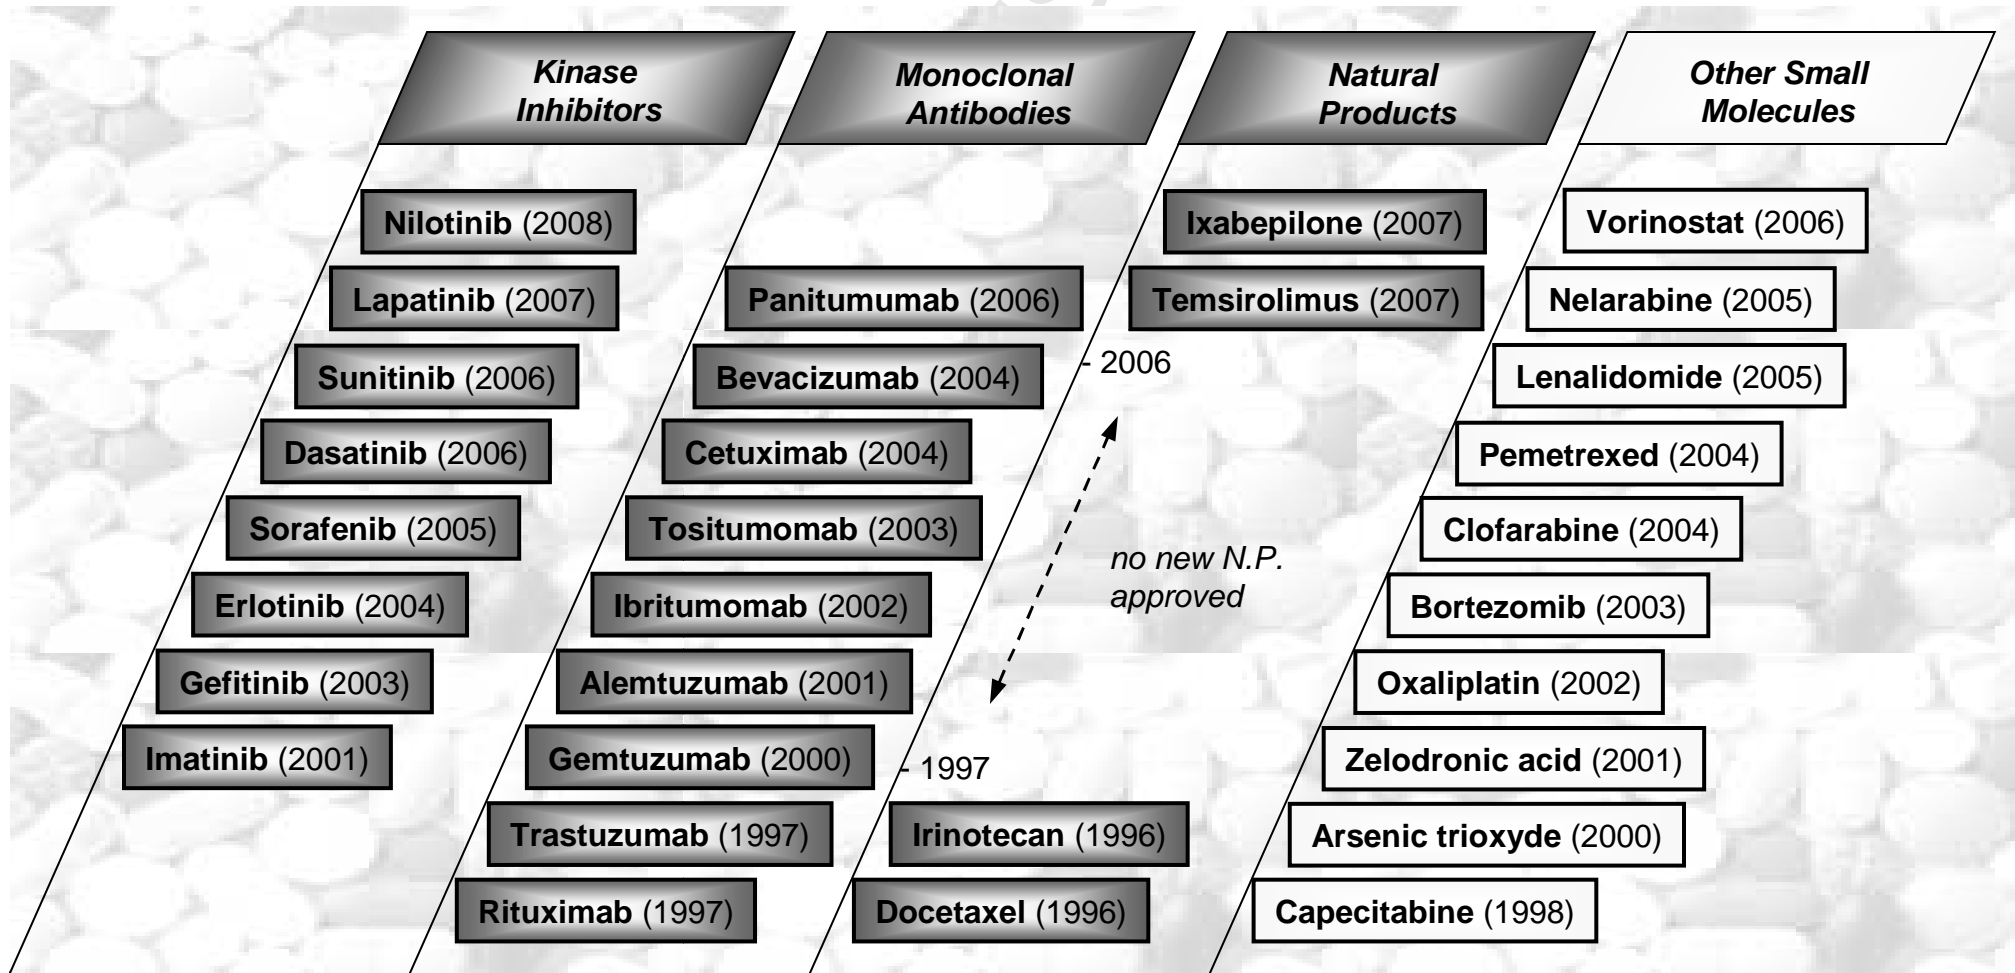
Kinase Inhibitors

Nilotinib (2008)
Lapatinib (2007)
Sunitinib (2006)
Dasatinib (2006)
Sorafenib (2005)
Erlotinib (2004)
Gefitinib (2003)
Imatinib (2001)

Monoclonal Antibodies

Panitumumab (2006)
Bevacizumab (2004)
Cetuximab (2004)
Tositumomab (2003)
Ibritumomab (2002)
Alemtuzumab (2001)
Gemtuzumab (2000)
Trastuzumab (1997)
Rituximab (1997)

Natural Products

Ixabepilone (2007)
Temsirolimus (2007)
- 2006
no new N.P. approved
- 1997
Irinotecan (1996)
Docetaxel (1996)

Other Small Molecules

Vorinostat (2006)
Nelarabine (2005)
Lenalidomide (2005)
Pemetrexed (2004)
Clofarabine (2004)
Bortezomib (2003)
Oxaliplatin (2002)
Zelodronic acid (2001)
Arsenic trioxyde (2000)
Capecitabine (1998)